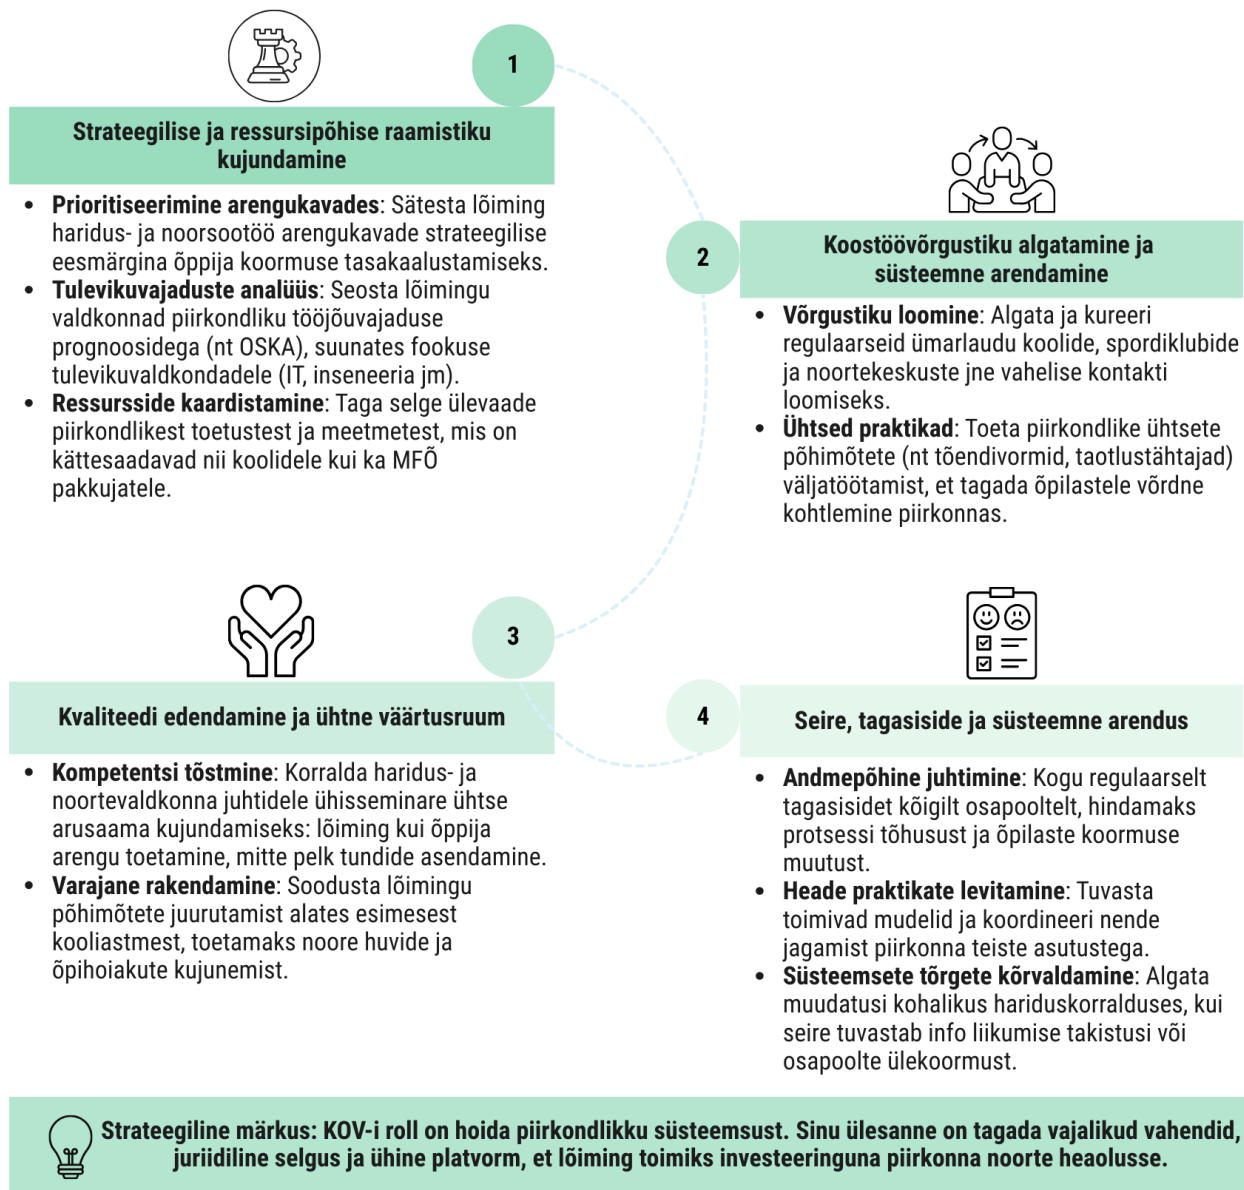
1

Strateegilise ja ressursipõhise raamistiku kujundamine

- **Prioritiseerimine arengukavades**: Sätesta lõiming haridus- ja noorsootöö arengukavade strateegilise eesmärgina õppija koormuse tasakaalustamiseks.
- **Tulevikuvajaduste analüüs**: Seosta lõimingu valdkonnad piirkondliku tööjõuvajaduse prognoosidega (nt OSKA), suunates fookuse tulevikuvaldkondadele (IT, inseneeria jm).
- **Ressursside kaardistamine**: Taga selge ülevaade piirkondlikest toetustest ja meetmetest, mis on kättesaadavad nii koolidele kui ka MFÕ pakkujatele.

2

Koostöövõrgustiku algatamine ja süsteemne arendamine

- **Võrgustiku loomine**: Algata ja kureeri regulaarseid ümarlaudu koolide, spordiklubide ja noortekeskuste jne vahelise kontakti loomiseks.
- **Ühtsed praktikad**: Toeta piirkondlike ühtsete põhimõtete (nt tõendivormid, taotlustähtajad) väljatöötamist, et tagada õpilastele võrdne kohtlemine piirkonnas.

3

Kvaliteedi edendamine ja ühtne väärtusruum

- **Kompetentsi tõstmine**: Korralda haridus- ja noortevaldkonna juhtidele ühisseminare ühtse arusaama kujundamiseks: lõiming kui õppija arengu toetamine, mitte pelk tundide asendamine.
- **Varajane rakendamine**: Soodusta lõimingu põhimõtete juurutamist alates esimesest kooliastmest, toetamaks noore huvide ja õpihoiakute kujunemist.

4

Seire, tagasiside ja süsteemne arendus

- **Andmepõhine juhtimine**: Kogu regulaarselt tagasisidet kõigilt osapooltelt, hindamaks protsessi tõhusust ja õpilaste koormuse muutust.
- **Heade praktikate levitamine**: Tuvasta toimivad mudelid ja koordineeri nende jagamist piirkonna teiste asutustega.
- **Süsteemsete tõrgete kõrvaldamine**: Algata muudatusi kohalikus hariduskorralduses, kui seire tuvastab info liikumise takistusi või osapoolte ülekoormust.

Strateegiline märkus: KOV-i roll on hoida piirkondlikku süsteemsust. Sinu ülesanne on tagada vajalikud vahendid, juriidiline selgus ja ühine platvorm, et lõiming toimiks investeeringuna piirkonna noorte heaolusse.